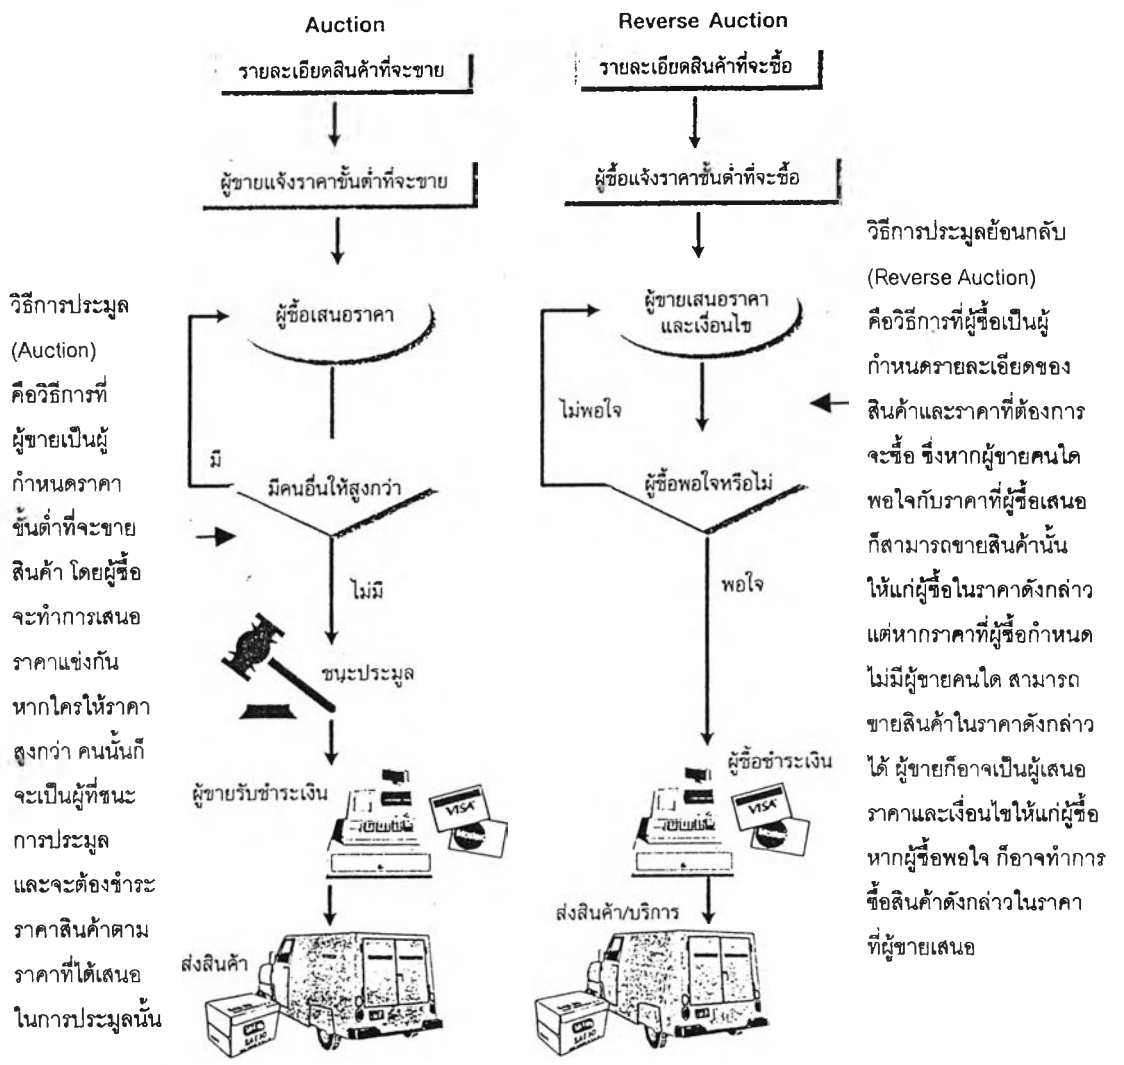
Auction

รายละเอียดสินค้าที่จะขาย

ผู้ขายแจ้งราคาขั้นต่ำที่จะขาย

ผู้ซื้อเสนอราคา

มี

มีคนอื่นให้สูงกว่า

ไม่มี

ชนะประมูล

ผู้ขายรับชำระเงิน

VISA

ส่งสินค้า

วิธีการประมูล (Auction) คือวิธีการที่ผู้ขายเป็นผู้กำหนดราคาขั้นต่ำที่จะขายสินค้า โดยผู้ซื้อจะทำการเสนอราคาแข่งกัน หากใครให้ราคาสูงกว่า คนนั้นก็จะเป็นผู้ที่ชนะการประมูล และจะต้องชำระราคาสินค้าตามราคาที่ได้เสนอในการประมูลนั้น

Reverse Auction

รายละเอียดสินค้าที่จะซื้อ

ผู้ซื้อแจ้งราคาขั้นต่ำที่จะซื้อ

ผู้ขายเสนอราคาและเงื่อนไข

ไม่พอใจ

ผู้ซื้อพอใจหรือไม่

พอใจ

ผู้ซื้อชำระเงิน

VISA

ส่งสินค้า/บริการ

วิธีการประมูลย้อนกลับ (Reverse Auction) คือวิธีการที่ผู้ซื้อเป็นผู้กำหนดรายละเอียดของสินค้าและราคาที่ต้องการจะซื้อ ซึ่งหากผู้ขายคนใดพอใจกับราคาที่ผู้ซื้อเสนอ ก็สามารถขายสินค้านั้นให้แก่ผู้ซื้อในราคาดังกล่าว แต่หากราคาที่ผู้ซื้อกำหนดไม่มีผู้ขายคนใด สามารถขายสินค้าในราคาดังกล่าวได้ ผู้ขายก็อาจเป็นผู้เสนอราคาและเงื่อนไขให้แก่ผู้ซื้อ หากผู้ซื้อพอใจ ก็อาจทำการซื้อสินค้าดังกล่าวในราคาที่ผู้ขายเสนอ